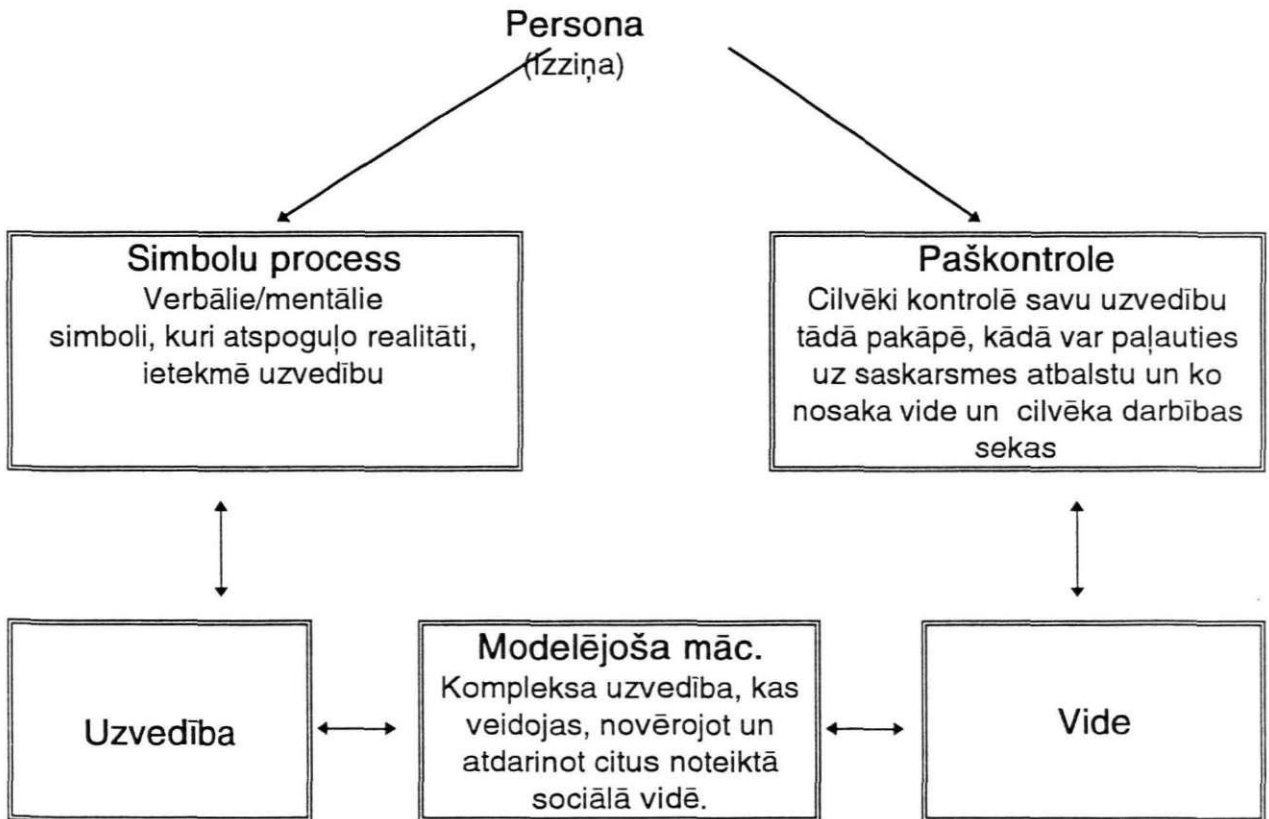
Persona
(Izziņa)

Simbolu process
Verbālie/mentālie simboli, kuri atspoguļo realitāti, ietekmē uzvedību

Paškontrole
Cilvēki kontrolē savu uzvedību tādā pakāpē, kādā var paļauties uz saskarsmes atbalstu un ko nosaka vide un cilvēka darbības sekas

Uzvedība

Modelējoša māc.
Kompleksa uzvedība, kas veidojas, novērojot un atdarinot citus noteiktā sociālā vidē.

Vide